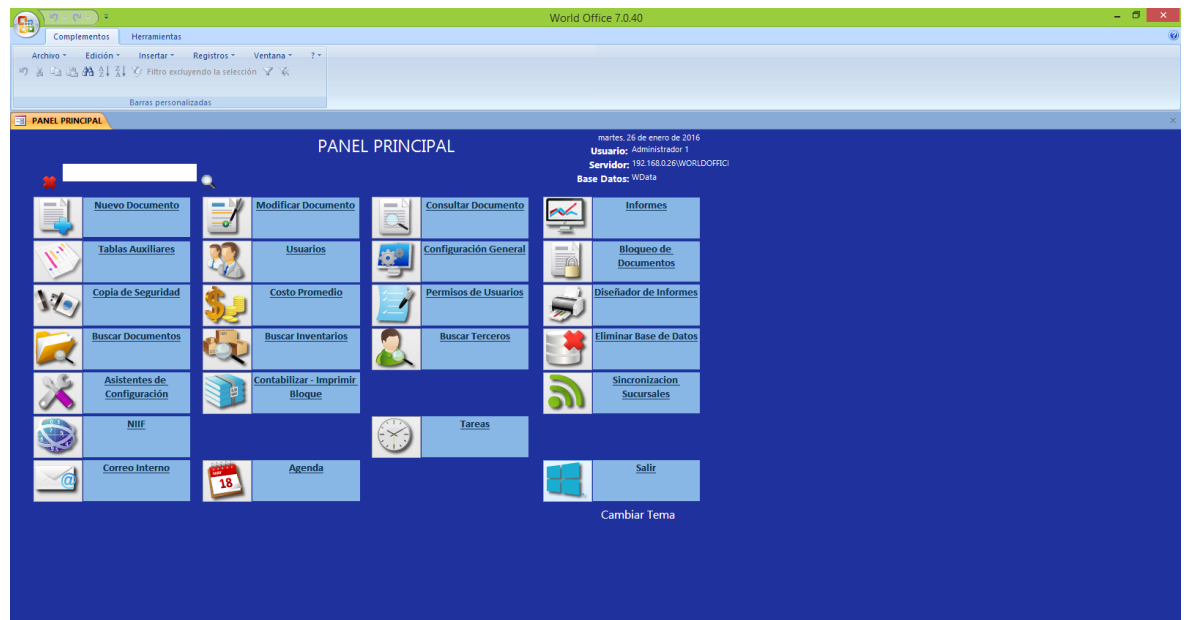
World Office 7.0.40

Complementos Herramientas

Archivo Edición Insertar Registros Ventana ?

Filtro excluyendo la selección

Barras personalizadas

PANEL PRINCIPAL

PANEL PRINCIPAL

martes, 26 de enero de 2016
Usuario: Administrador 1
Servidor: 192.168.0.26\WORLDOFFICI
Base Datos: WData

Nuevo Documento
Modificar Documento
Consultar Documento
Informes
Tablas Auxiliares
Usuarios
Configuración General
Bloqueo de Documentos
Copia de Seguridad
Costo Promedio
Permisos de Usuarios
Diseñador de Informes
Buscar Documentos
Buscar Inventarios
Buscar Terceros
Eliminar Base de Datos
Asistentes de Configuración
Contabilizar - Imprimir Bloque
Sincronizacion Sucursales
NIIF
Tareas
Correo Interno
18
Agenda
Salir

Cambiar Tema